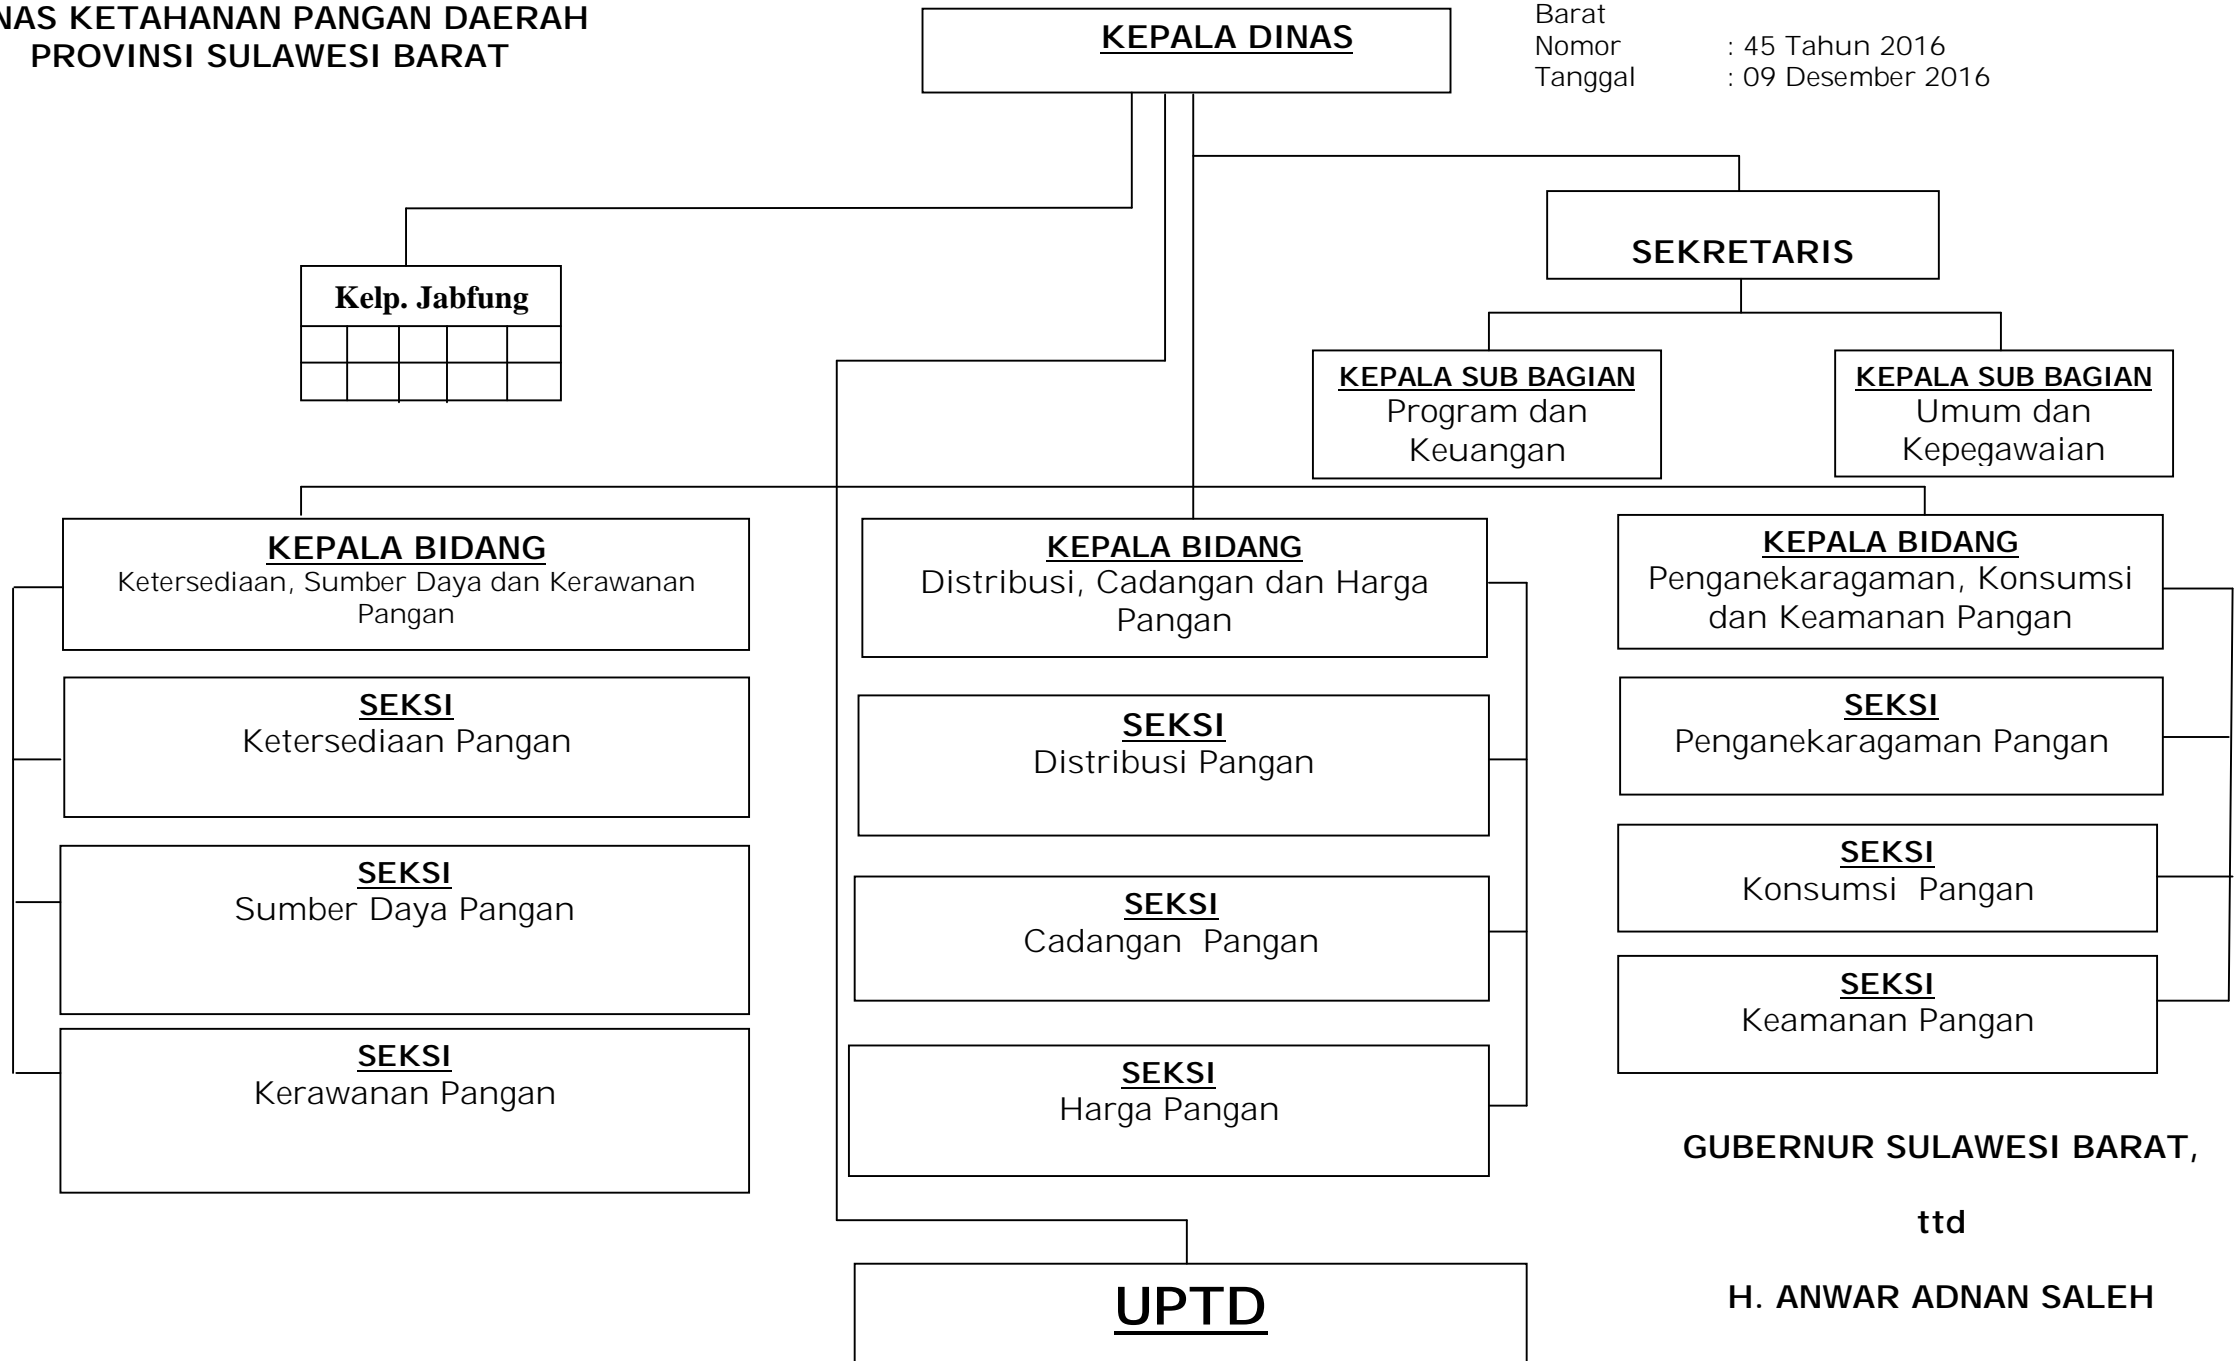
NAS KETAHANAN PANGAN DAERAH
PROVINSI SULAWESI BARAT

KEPALA DINAS

Barat
Nomor : 45 Tahun 2016
Tanggal : 09 Desember 2016

SEKRETARIS

Kelp. Jabfung

KEPALA SUB BAGIAN
Program dan Keuangan

KEPALA SUB BAGIAN
Umum dan Kepegawaian

KEPALA BIDANG
Ketersediaan, Sumber Daya dan Kerawanan Pangan

SEKSI
Ketersediaan Pangan

SEKSI
Sumber Daya Pangan

SEKSI
Kerawanan Pangan

KEPALA BIDANG
Distribusi, Cadangan dan Harga Pangan

SEKSI
Distribusi Pangan

SEKSI
Cadangan Pangan

SEKSI
Harga Pangan

KEPALA BIDANG
Penganekaragaman, Konsumsi dan Keamanan Pangan

SEKSI
Penganekaragaman Pangan

SEKSI
Konsumsi Pangan

SEKSI
Keamanan Pangan

UPTD

GUBERNUR SULAWESI BARAT,

ttd

H. ANWAR ADNAN SALEH